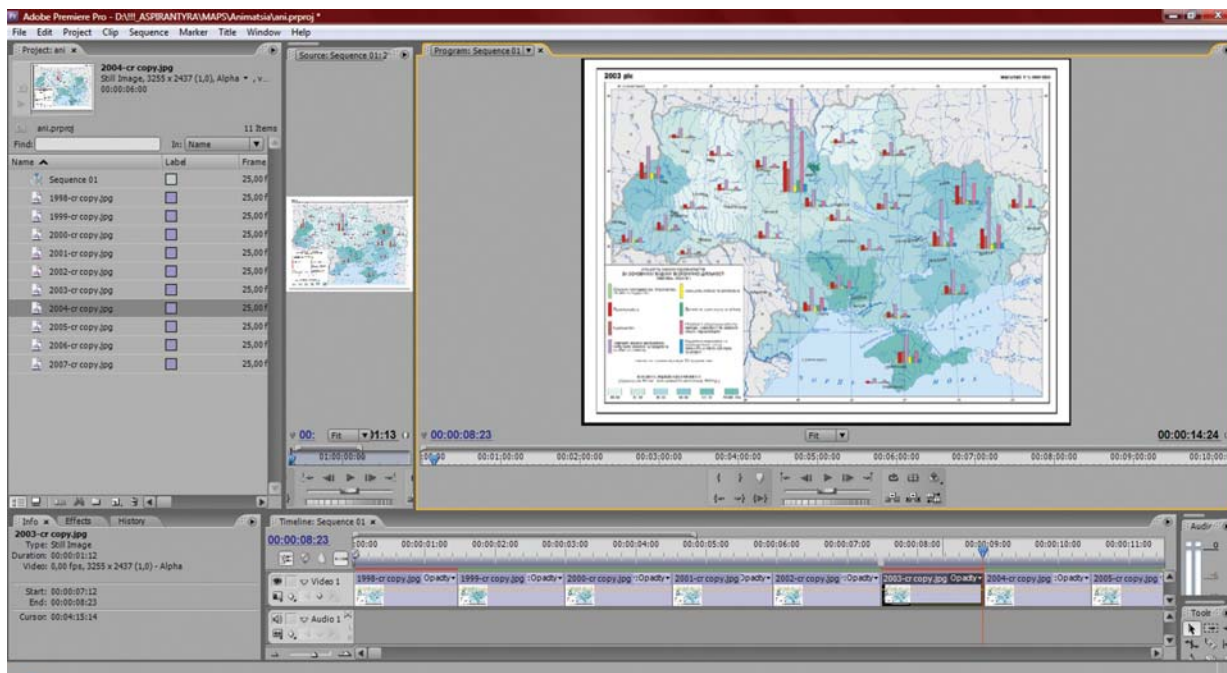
Adobe Premiere Pro - D:\!!!_ASPIRANTYRA\MAPS\Animatsia\ani.prproj *

File Edit Project Clip Sequence Marker Title Window Help

Project: ani ×

2004-cr copy.jpg
Still Image, 3255 x 2437 (1,0), Alpha
00:00:06:00

ani.prproj 11 Items

Find: In: Name

| Name | Label | Frame |
|---|---|---|
| Sequence 01 | | 25,00 f |
| 1998-cr copy.jpg | | 25,00 f |
| 1999-cr copy.jpg | | 25,00 f |
| 2000-cr copy.jpg | | 25,00 f |
| 2001-cr copy.jpg | | 25,00 f |
| 2002-cr copy.jpg | | 25,00 f |
| 2003-cr copy.jpg | | 25,00 f |
| 2004-cr copy.jpg | | 25,00 f |
| 2005-cr copy.jpg | | 25,00 f |
| 2006-cr copy.jpg | | 25,00 f |
| 2007-cr copy.jpg | | 25,00 f |

Source: Sequence 01: 2

Program: Sequence 01 ×

2003 рік

00: Fit 01:13

01:00:00:00

00:00:08:23 Fit 00:00:14:24

00:00 00:01:00:00 00:02:00:00 00:03:00:00 00:04:00:00 00:05:00:00 00:06:00:00 00:07:00:00 00:08:00:00 00:09:00:00 00:10:00

Info × Effects History

2003-cr copy.jpg
Type: Still Image
Duration: 00:00:01:12
Video: 0,00 fps, 3255 x 2437 (1,0) - Alpha

Start: 00:00:07:12
End: 00:00:08:23
Cursor: 00:04:15:14

Timeline: Sequence 01 ×

00:00:08:23

00:00 00:00:01:00 00:00:02:00 00:00:03:00 00:00:04:00 00:00:05:00 00:00:06:00 00:00:07:00 00:00:08:00 00:00:09:00 00:00:10:00 00:00:11:00

Video 1 1998-cr copy.jpg Opacity 1999-cr copy.jpg Opacity 2000-cr copy.jpg Opacity 2001-cr copy.jpg Opacity 2002-cr copy.jpg Opacity 2003-cr copy.jpg Opacity 2004-cr copy.jpg Opacity 2005-cr copy.jpg

Audio 1

Audi

Tools